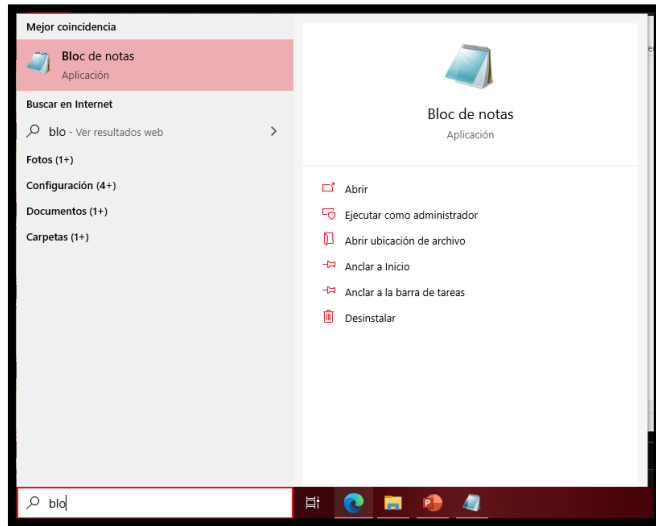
Mejor coincidencia

Bloc de notas
Aplicación

Buscar en Internet

blo - Ver resultados web

Fotos (1+)

Configuración (4+)

Documentos (1+)

Carpetas (1+)

Bloc de notas
Aplicación

Abrir

Ejecutar como administrador

Abrir ubicación de archivo

Anclar a Inicio

Anclar a la barra de tareas

Desinstalar

blo